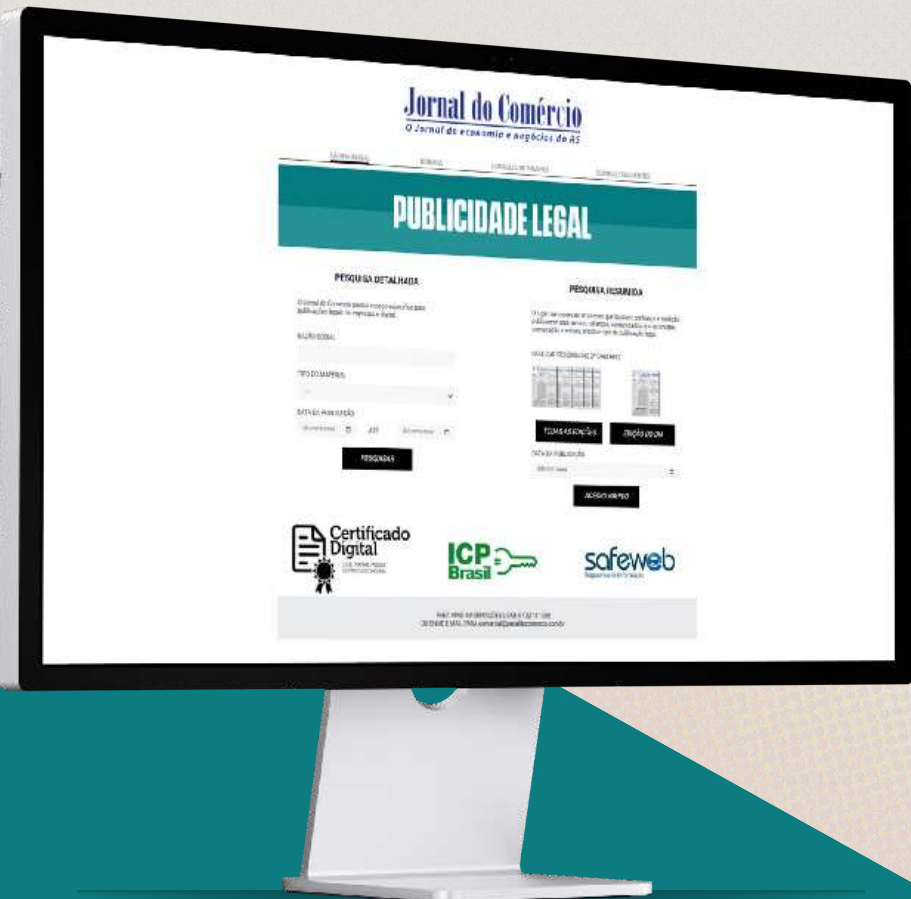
Jornal do Comércio
O Jornal de economia e negócios do RS

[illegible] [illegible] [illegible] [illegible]

PUBLICIDADE LEGAL

PESQUISA DETALHADA

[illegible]

RAZÃO SOCIAL

TIPO DO MATERIAL

DATA DA PUBLICAÇÃO

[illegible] ATÉ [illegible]

PESQUISAR

PESQUISA RESUMIDA

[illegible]

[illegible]

TODAS AS EDIÇÕES

EDIÇÃO DO DIA

DATA DA PUBLICAÇÃO

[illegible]

ACESSO RÁPIDO

Certificado Digital

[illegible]

ICP Brasil

safeweb

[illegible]
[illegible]